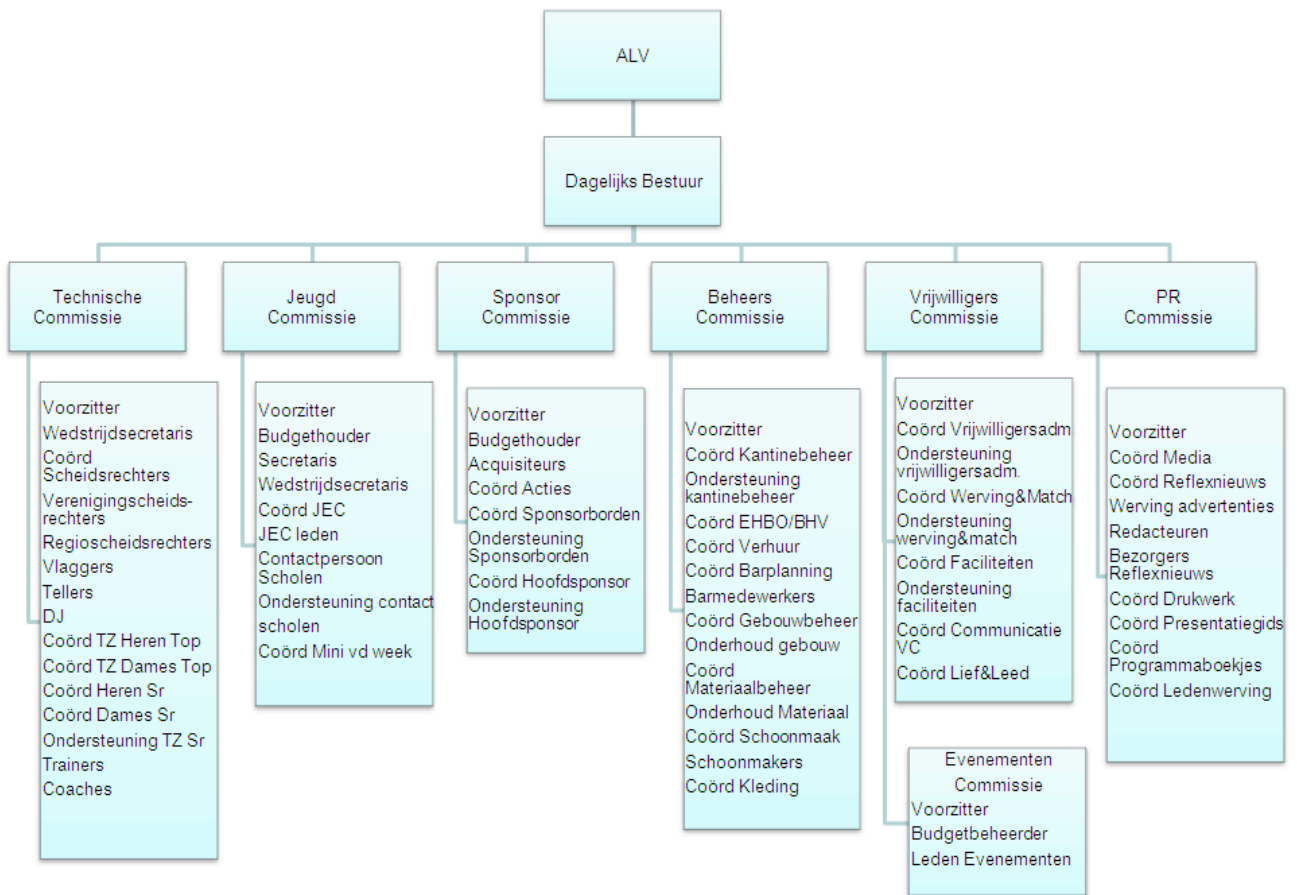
ALV

Dagelijks Bestuur

Technische Commissie

Jeugd Commissie

Sponsor Commissie

Beheers Commissie

Vrijwilligers Commissie

PR Commissie

Voorzitter
Wedstrijdsecretaris
Coörd Scheidsrechters
Verenigingscheidsrechters
Regioscheidsrechters
Vlaggers
Tellers
DJ
Coörd TZ Heren Top
Coörd TZ Dames Top
Coörd Heren Sr
Coörd Dames Sr
Ondersteuning TZ Sr
Trainers
Coaches

Voorzitter
Budgethouder
Secretaris
Wedstrijdsecretaris
Coörd JEC
JEC leden
Contactpersoon Scholen
Ondersteuning contact scholen
Coörd Mini vd week

Voorzitter
Budgethouder
Acquisiteurs
Coörd Acties
Coörd Sponsorborden
Ondersteuning Sponsorborden
Coörd Hoofdsponsor
Ondersteuning Hoofdsponsor

Voorzitter
Coörd Kantinebeheer
Ondersteuning kantinebeheer
Coörd EHBO/BHV
Coörd Verhuur
Coörd Barplanning
Barmedewerkers
Coörd Gebouwbeheer
Onderhoud gebouw
Coörd Materiaalbeheer
Onderhoud Materiaal
Coörd Schoonmaak
Schoonmakers
Coörd Kleding

Voorzitter
Coörd Vrijwilligersadm
Ondersteuning vrijwilligersadm.
Coörd Werving&Match
Ondersteuning werving&match
Coörd Faciliteiten
Ondersteuning faciliteiten
Coörd Communicatie VC
Coörd Lief&Leed

Evenementen Commissie
Voorzitter
Budgetbeheerder
Leden Evenementen

Voorzitter
Coörd Media
Coörd Reflexnieuws
Werving advertenties
Redacteuren
Bezorgers Reflexnieuws
Coörd Drukwerk
Coörd Presentatiegids
Coörd Programmaboekjes
Coörd Ledenwerving